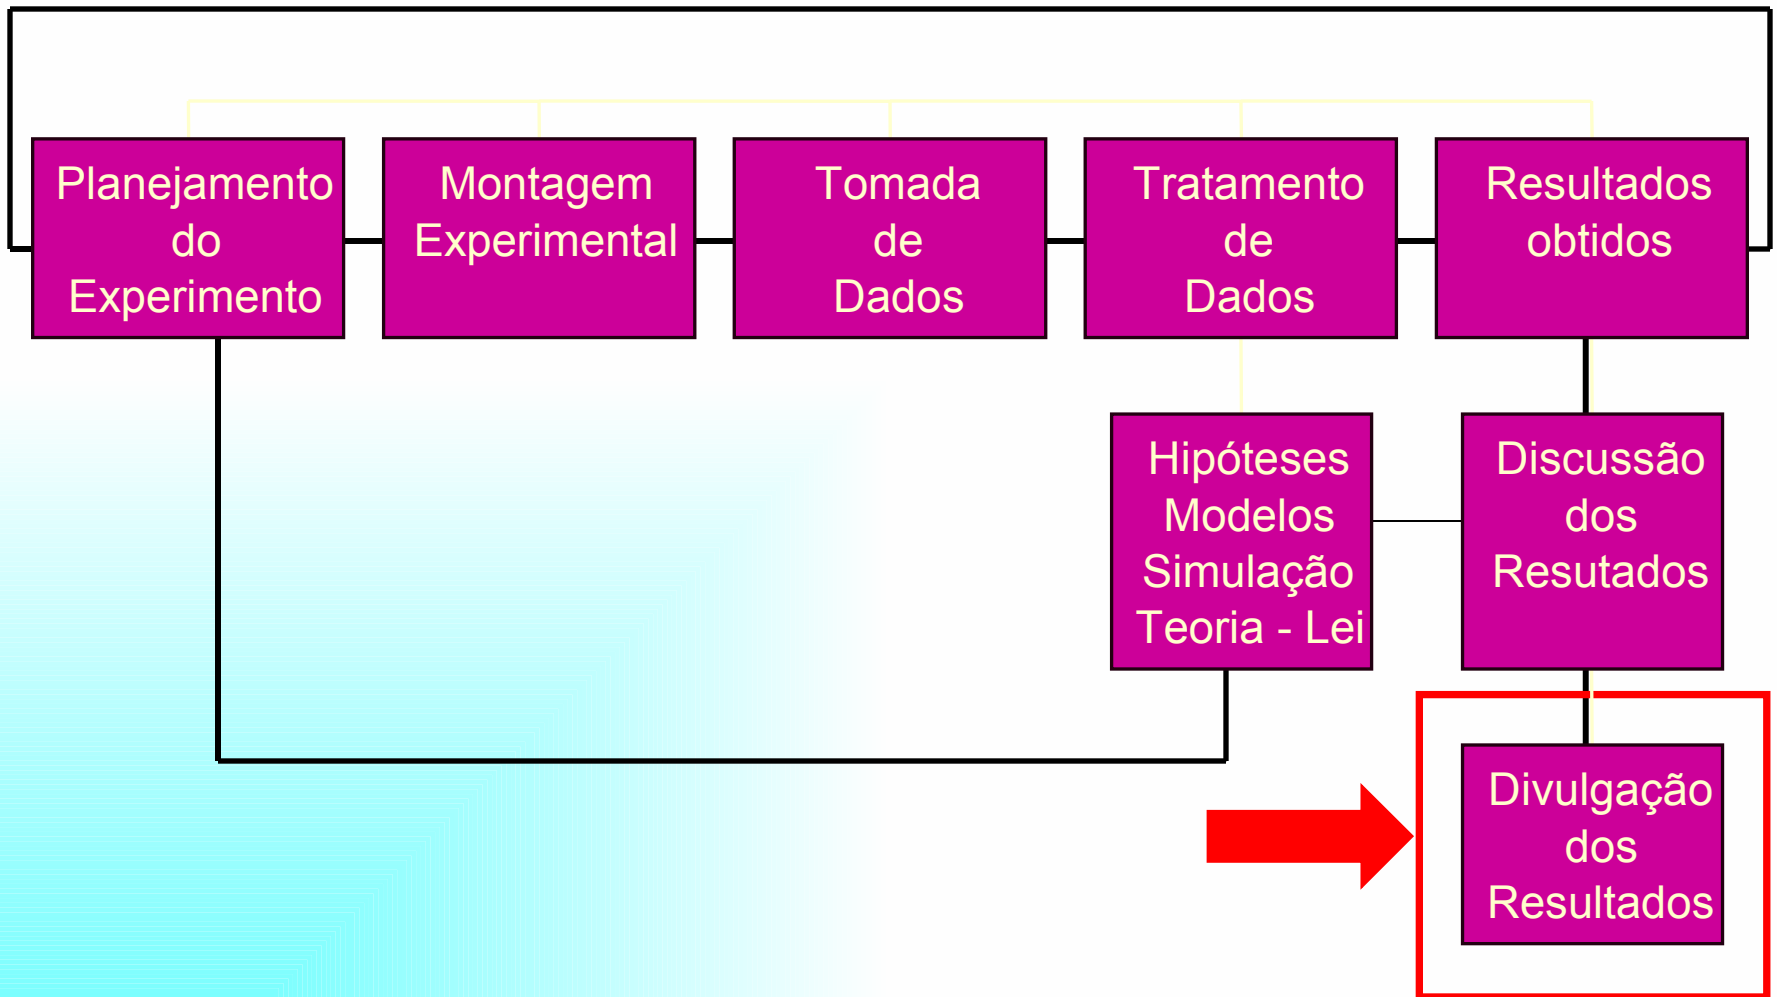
Planejamento do Experimento

Montagem Experimental

Tomada de Dados

Tratamento de Dados

Resultados obtidos

Hipóteses Modelos Simulação Teoria - Lei

Discussão dos Resutados

Divulgação dos Resultados